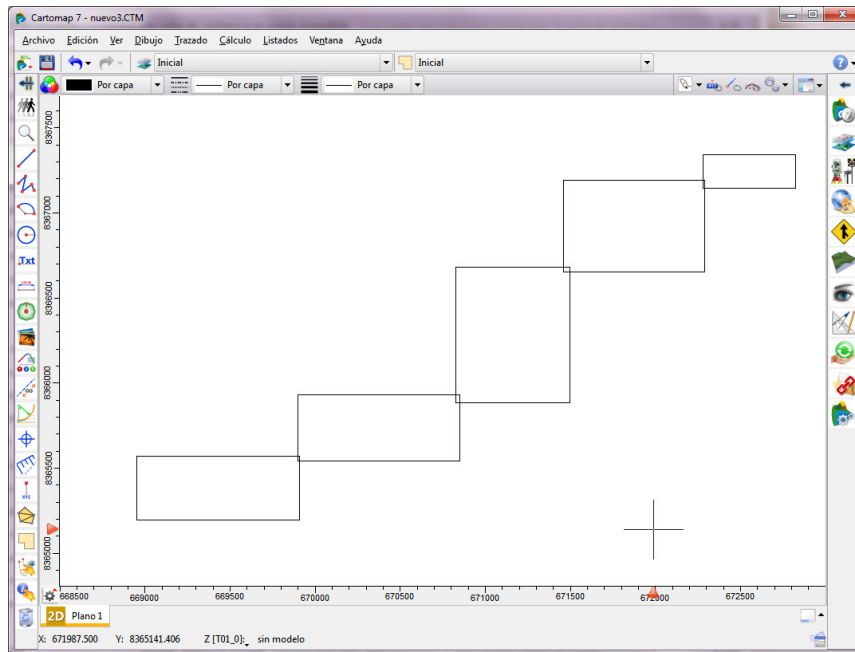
Cartomap 7 - nuevo3.CTM

Archivo Edición Ver Dibujo Trazado Cálculo Listados Ventana Ayuda

Inicial

Inicial

Por capa

Por capa

Por capa

Txt

8367500

8367000

8366500

8366000

8365500

8365000

668500 669000 669500 670000 670500 671000 671500 672000 672500

2D Plano 1

X: 671987.500 Y: 8365141.406 Z [T01_0]: sin modelo